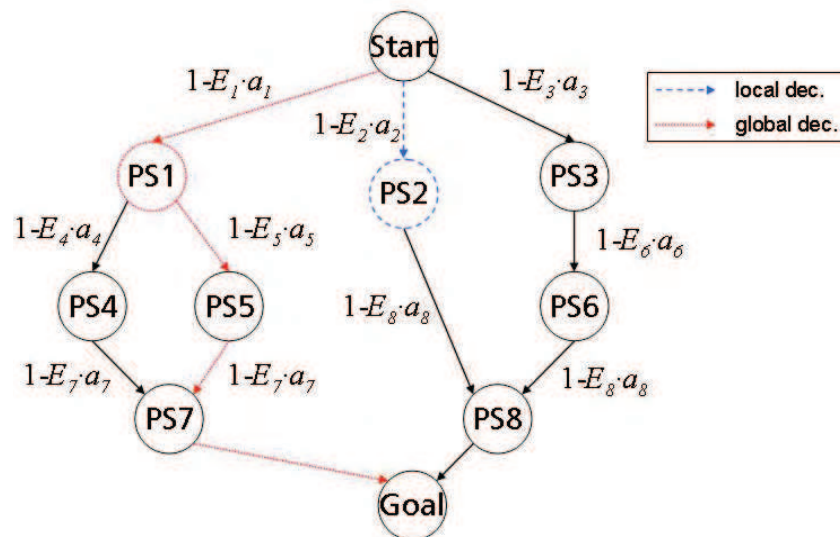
Start

$1\text{-}E_1 \cdot a_1$

$1\text{-}E_2 \cdot a_2$

$1\text{-}E_3 \cdot a_3$

local dec.

global dec.

PS1

PS2

PS3

$1\text{-}E_4 \cdot a_4$

$1\text{-}E_5 \cdot a_5$

$1\text{-}E_6 \cdot a_6$

PS4

PS5

$1\text{-}E_8 \cdot a_8$

PS6

$1\text{-}E_7 \cdot a_7$

$1\text{-}E_7 \cdot a_7$

$1\text{-}E_8 \cdot a_8$

PS7

PS8

Goal